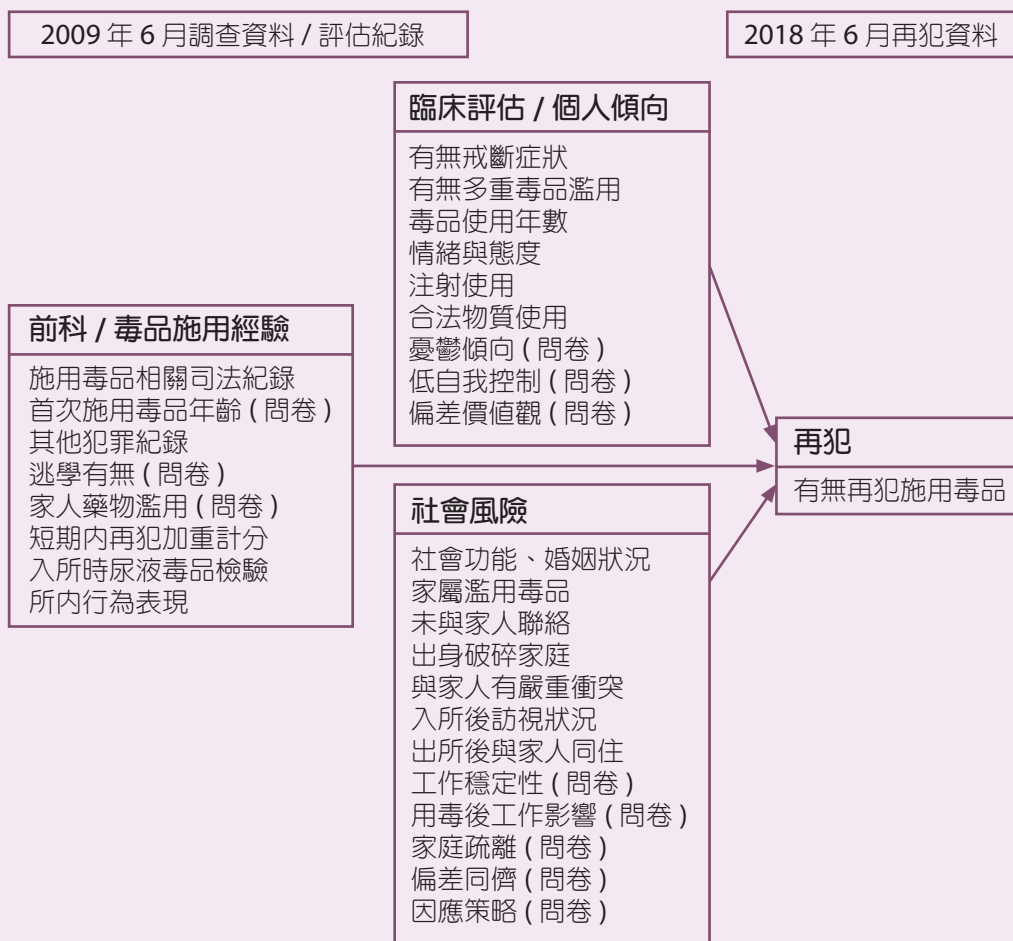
2009 年 6 月調查資料 / 評估紀錄

2018 年 6 月再犯資料

臨床評估 / 個人傾向

有無戒斷症狀
有無多重毒品濫用
毒品使用年數
情緒與態度
注射使用
合法物質使用
憂鬱傾向 ( 問卷 )
低自我控制 ( 問卷 )
偏差價值觀 ( 問卷 )

前科 / 毒品施用經驗

施用毒品相關司法紀錄
首次施用毒品年齡 ( 問卷 )
其他犯罪紀錄
逃學有無 ( 問卷 )
家人藥物濫用 ( 問卷 )
短期內再犯加重計分
入所時尿液毒品檢驗
所內行為表現

再犯

有無再犯施用毒品

社會風險

社會功能、婚姻狀況
家屬濫用毒品
未與家人聯絡
出身破碎家庭
與家人有嚴重衝突
入所後訪視狀況
出所後與家人同住
工作穩定性 ( 問卷 )
用毒後工作影響 ( 問卷 )
家庭疏離 ( 問卷 )
偏差同儕 ( 問卷 )
因應策略 ( 問卷 )